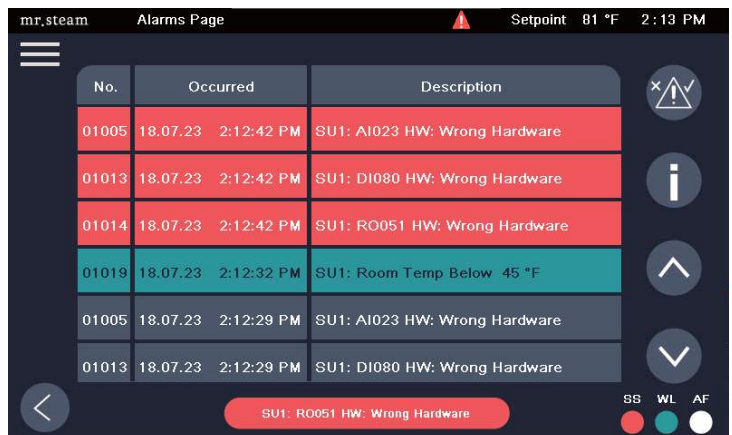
mr.steam Alarms Page Setpoint 81 °F 2:13 PM

| No. | Occurred | Description |
|---|---|---|
| 01005 | 18.07.23 2:12:42 PM | SU1: AI023 HW: Wrong Hardware |
| 01013 | 18.07.23 2:12:42 PM | SU1: DI080 HW: Wrong Hardware |
| 01014 | 18.07.23 2:12:42 PM | SU1: RO051 HW: Wrong Hardware |
| 01019 | 18.07.23 2:12:32 PM | SU1: Room Temp Below 45 °F |
| 01005 | 18.07.23 2:12:29 PM | SU1: AI023 HW: Wrong Hardware |
| 01013 | 18.07.23 2:12:29 PM | SU1: DI080 HW: Wrong Hardware |

SU1: RO051 HW: Wrong Hardware

SS WL AF